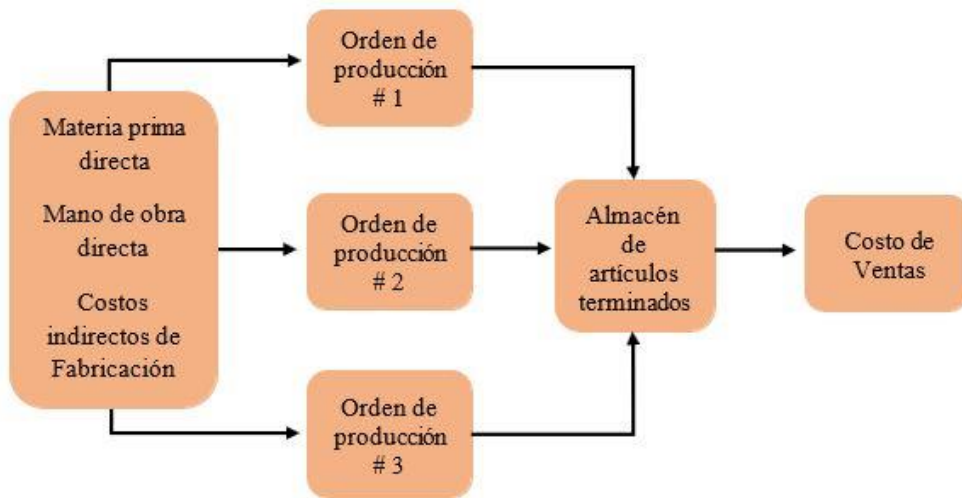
Materia prima directa

Mano de obra directa

Costos indirectos de Fabricación

Orden de producción # 1

Orden de producción # 2

Orden de producción # 3

Almacén de artículos terminados

Costo de Ventas